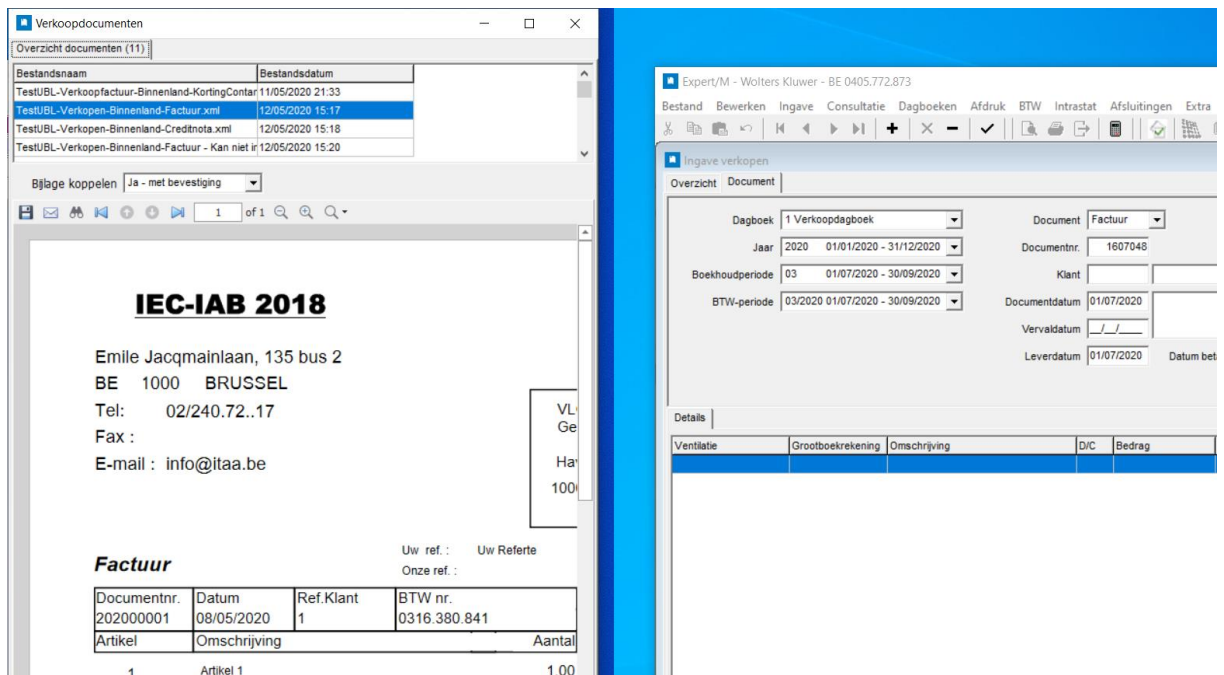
Verkoopdocumenten

Overzicht documenten (11)

| Bestandsnaam | Bestandsdatum |
|---|---|
| TestUBL-Verkoopfactuur-Binnenland-KortingContar | 11/05/2020 21:33 |
| TestUBL-Verkopen-Binnenland-Factuur.xml | 12/05/2020 15:17 |
| TestUBL-Verkopen-Binnenland-Creditnota.xml | 12/05/2020 15:18 |
| TestUBL-Verkopen-Binnenland-Factuur - Kan niet ir | 12/05/2020 15:20 |

Bijlage koppelen Ja - met bevestiging

1 of 1

IEC-IAB 2018

Emile Jacqmainlaan, 135 bus 2
BE 1000 BRUSSEL
Tel: 02/240.72..17
Fax :
E-mail : info@itaa.be

VL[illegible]
Ge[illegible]
Ha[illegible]
100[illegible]

Factuur

Uw ref. : Uw Referte
Onze ref. :

| Documentnr. | Datum | Ref.Klant | BTW nr. |
|---|---|---|---|
| 202000001 | 08/05/2020 | 1 | 0316.380.841 |

| Artikel | Omschrijving | Aantal |
|---|---|---|
| 1 | Artikel 1 | 1.00 |

Expert/M - Wolters Kluwer - BE 0405.772.873

Bestand Bewerken Ingave Consultatie Dagboeken Afdruk BTW Intrastat Afsluitingen Extra

Ingave verkopen

Overzicht Document

Dagboek 1 Verkoopdagboek
Jaar 2020 01/01/2020 - 31/12/2020
Boekhoudperiode 03 01/07/2020 - 30/09/2020
BTW-periode 03/2020 01/07/2020 - 30/09/2020

Document Factuur
Documentnr. 1607048
Klant
Documentdatum 01/07/2020
Vervaldatum __/__/____
Leverdatum 01/07/2020 Datum bet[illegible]

Details

| Ventilatie | Grootboekrekening | Omschrijving | D/C | Bedrag |
|---|---|---|---|---|